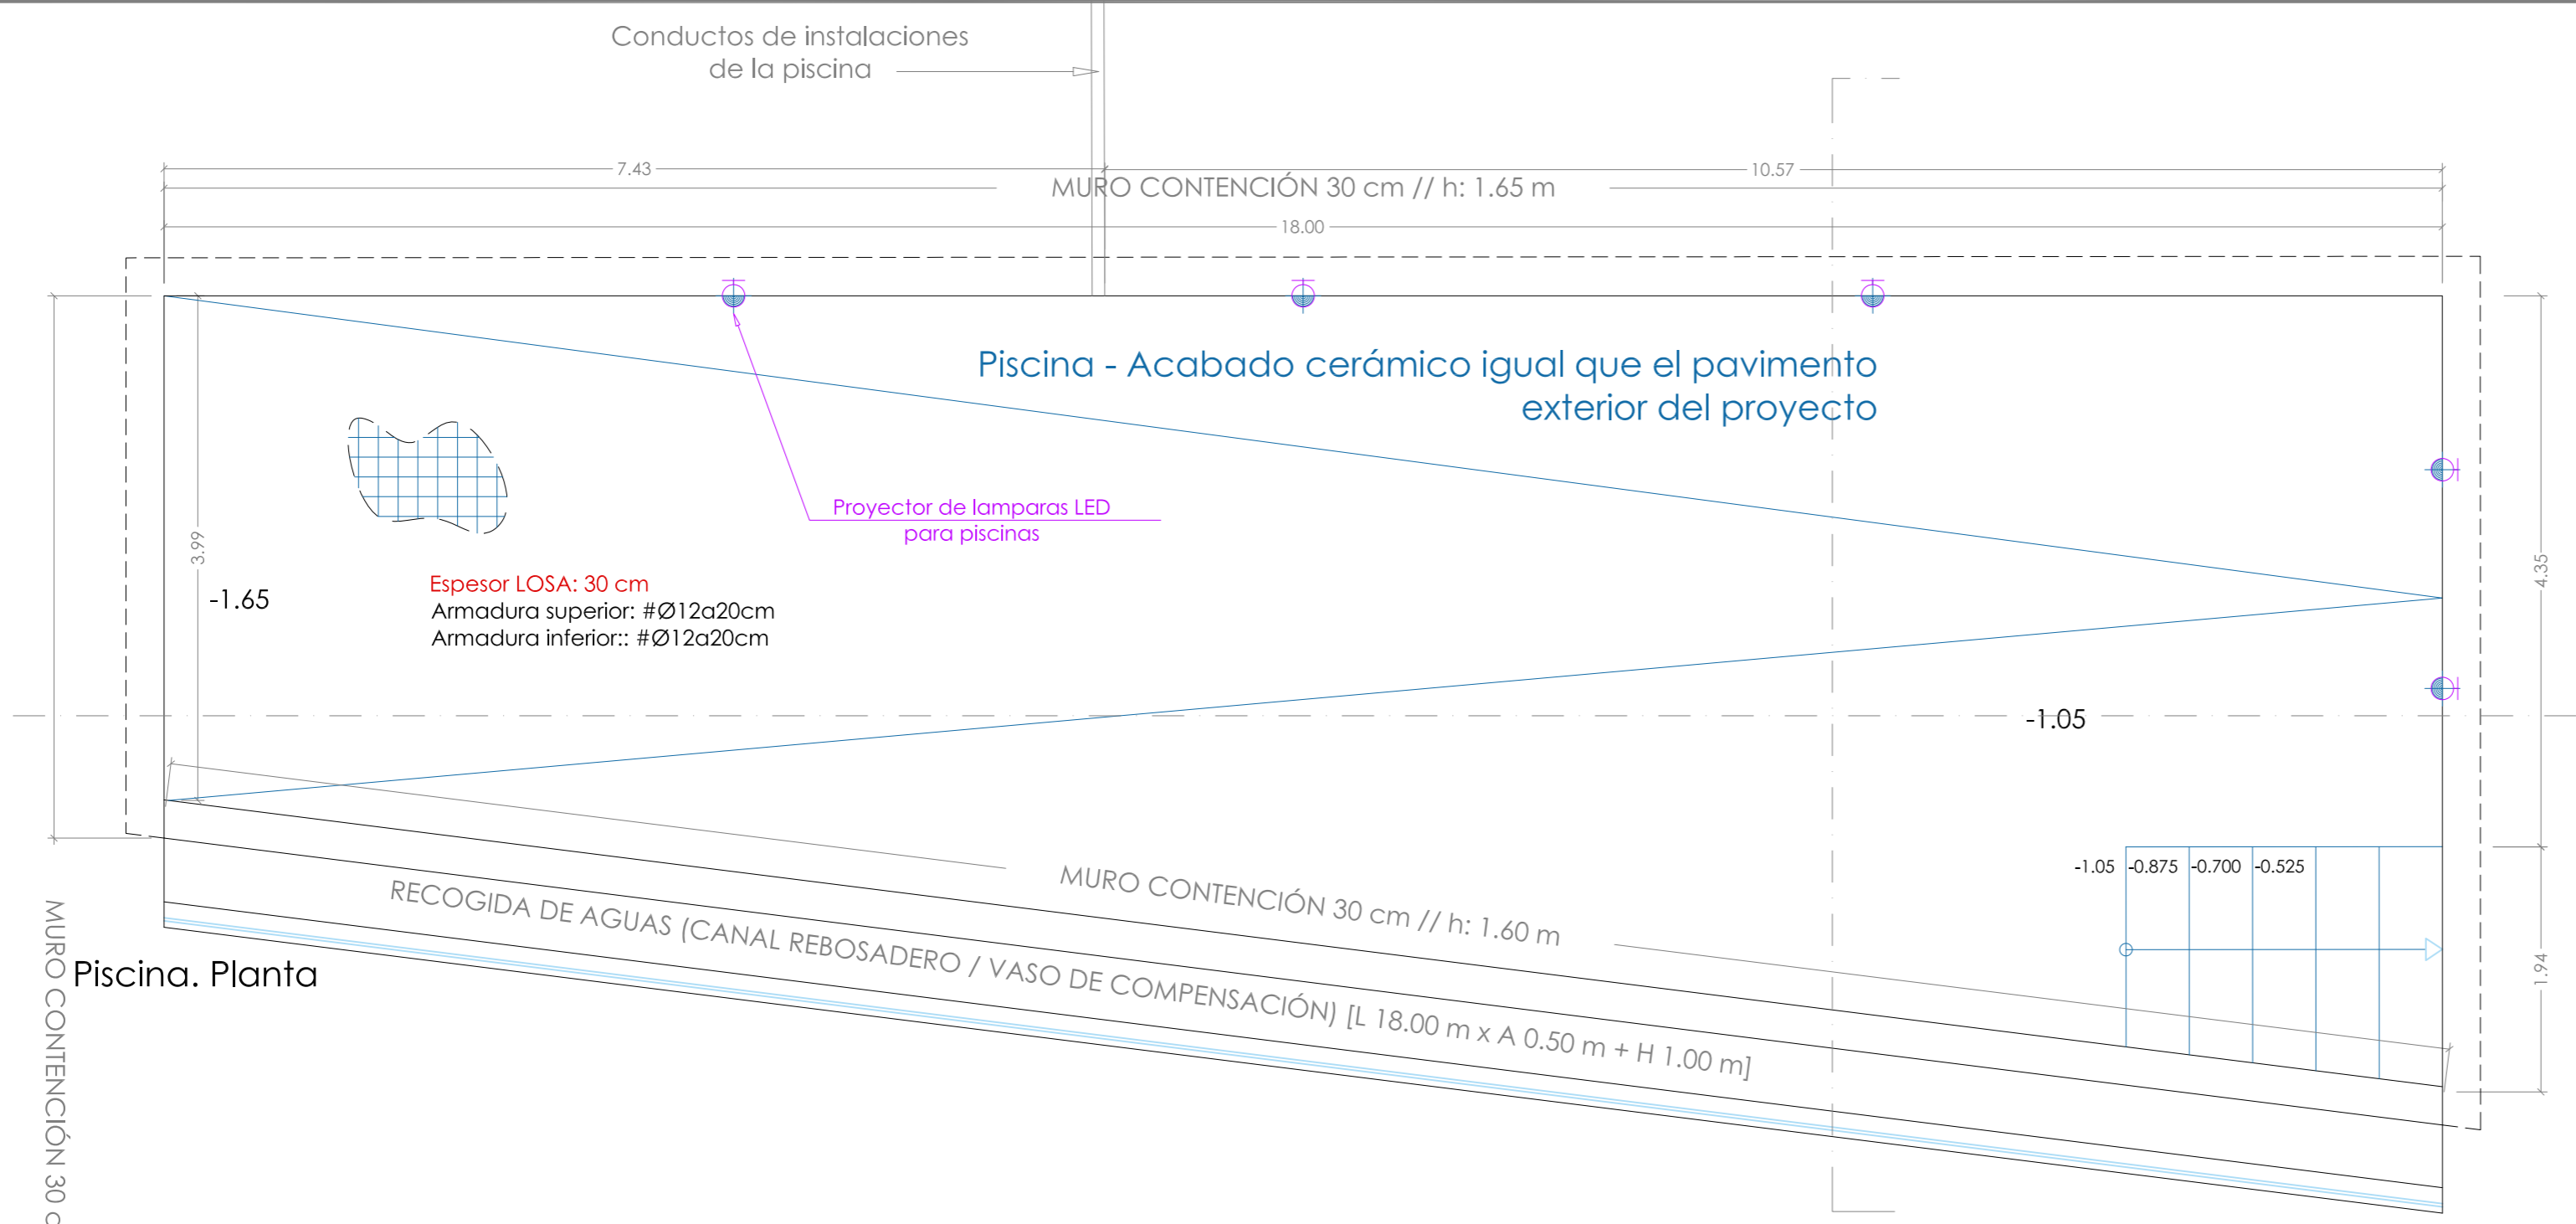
Conductos de instalaciones de la piscina

7.43

10.57

MURO CONTENCIÓN 30 cm // h: 1.65 m

18.00

Piscina - Acabado cerámico igual que el pavimento exterior del proyecto

Proyector de lamparas LED para piscinas

3.99

-1.65

Espesor LOSA: 30 cm
Armadura superior: #Ø12a20cm
Armadura inferior:: #Ø12a20cm

4.35

-1.05

-1.05 -0.875 -0.700 -0.525

MURO CONTENCIÓN 30 cm // h: 1.60 m

RECOGIDA DE AGUAS (CANAL REBOSADERO / VASO DE COMPENSACIÓN) [L 18.00 m x A 0.50 m + H 1.00 m]

1.94

Piscina. Planta

MURO CONTENCIÓN 30 c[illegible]